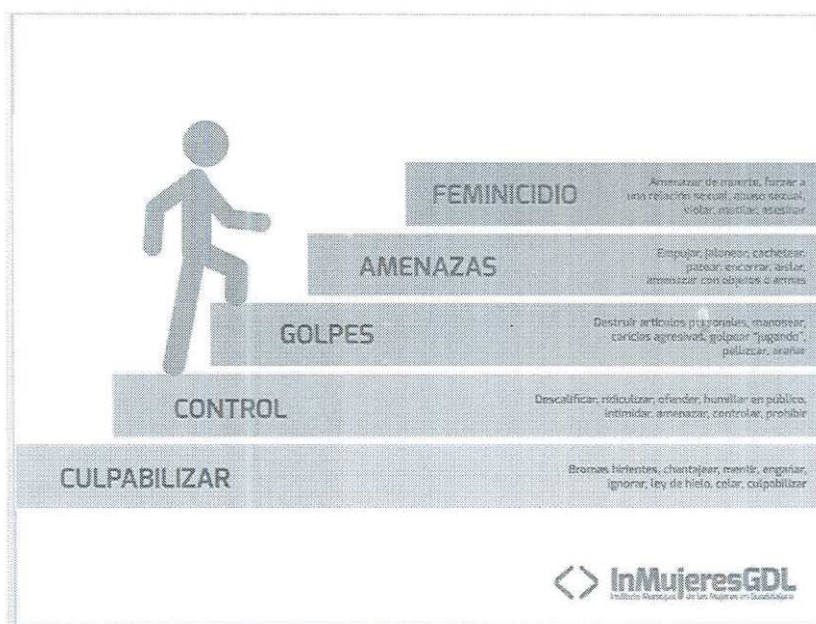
FEMINICIDIO

Amenazar de muerte, forzar a una relación sexual, abuso sexual, violar, mutilar, asesinar

AMENAZAS

Empujar, jalonear, cachetear, patear, encerrar, aislar, amenazar con objetos o armas

GOLPES

Destruir artículos personales, manosear, caricias agresivas, golpear "jugando", pellizcar, arañar

CONTROL

Descalificar, ridiculizar, ofender, humillar en público, intimidar, amenazar, controlar, prohibir

CULPABILIZAR

Bromas hirientes, chantajear, mentir, engañar, ignorar, ley de hielo, celar, culpabilizar

InMujeresGDL
Instituto Municipal de las Mujeres en Guadalajara